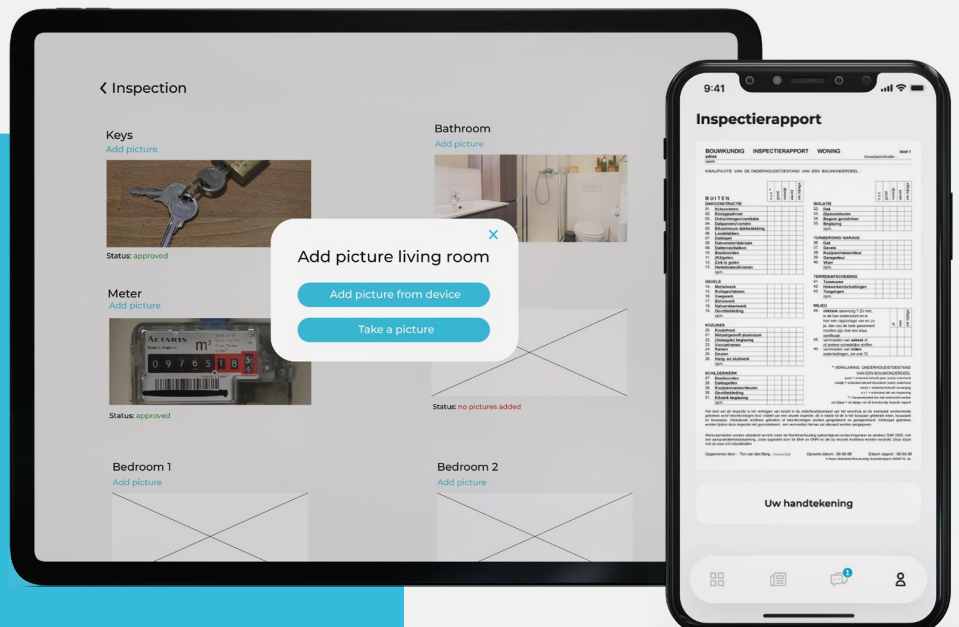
‹ Inspection

Keys
Add picture

Status: approved

Bathroom
Add picture

Meter
Add picture

ACTARIS
$m^3$
0 9 7 6 5

Status: approved

Status: no pictures added

Add picture living room

Add picture from device

Take a picture

Bedroom 1
Add picture

Bedroom 2
Add picture

9:41

Inspectierapport

BOUWKUNDIG INSPECTIERAPPORT WONING

KWALIFICATIE VAN DE ONDERHOUDSTOESTAND VAN EEN BOUWONDERDEEL

BUITEN

GEVELS

KOZIJNEN

SCHILDERWERK

ISOLATIE

TUINBERGING GARAGE

TERREINAFSCHEIDING

MILIEU

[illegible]

Uw handtekening

1